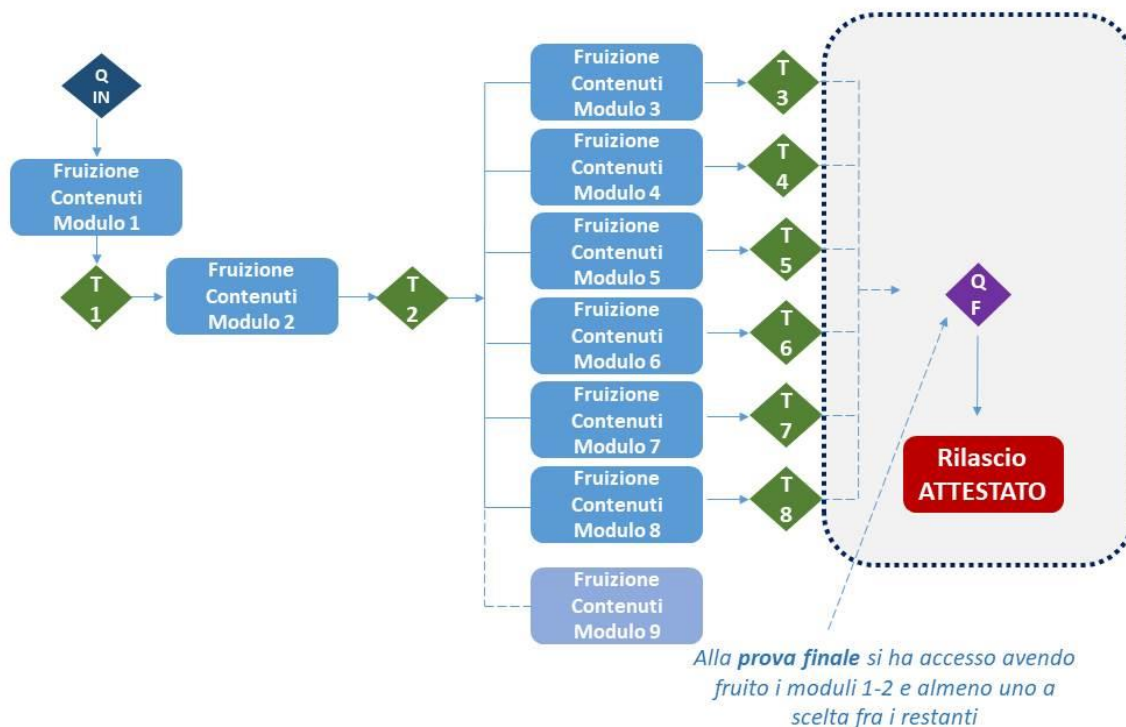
Q
IN

Fruizione Contenuti Modulo 1

T
1

Fruizione Contenuti Modulo 2

T
2

Fruizione Contenuti Modulo 3

T
3

Fruizione Contenuti Modulo 4

T
4

Fruizione Contenuti Modulo 5

T
5

Fruizione Contenuti Modulo 6

T
6

Fruizione Contenuti Modulo 7

T
7

Fruizione Contenuti Modulo 8

T
8

Fruizione Contenuti Modulo 9

Q
F

Rilascio ATTESTATO

Alla **prova finale** si ha accesso avendo fruito i moduli 1-2 e almeno uno a scelta fra i restanti